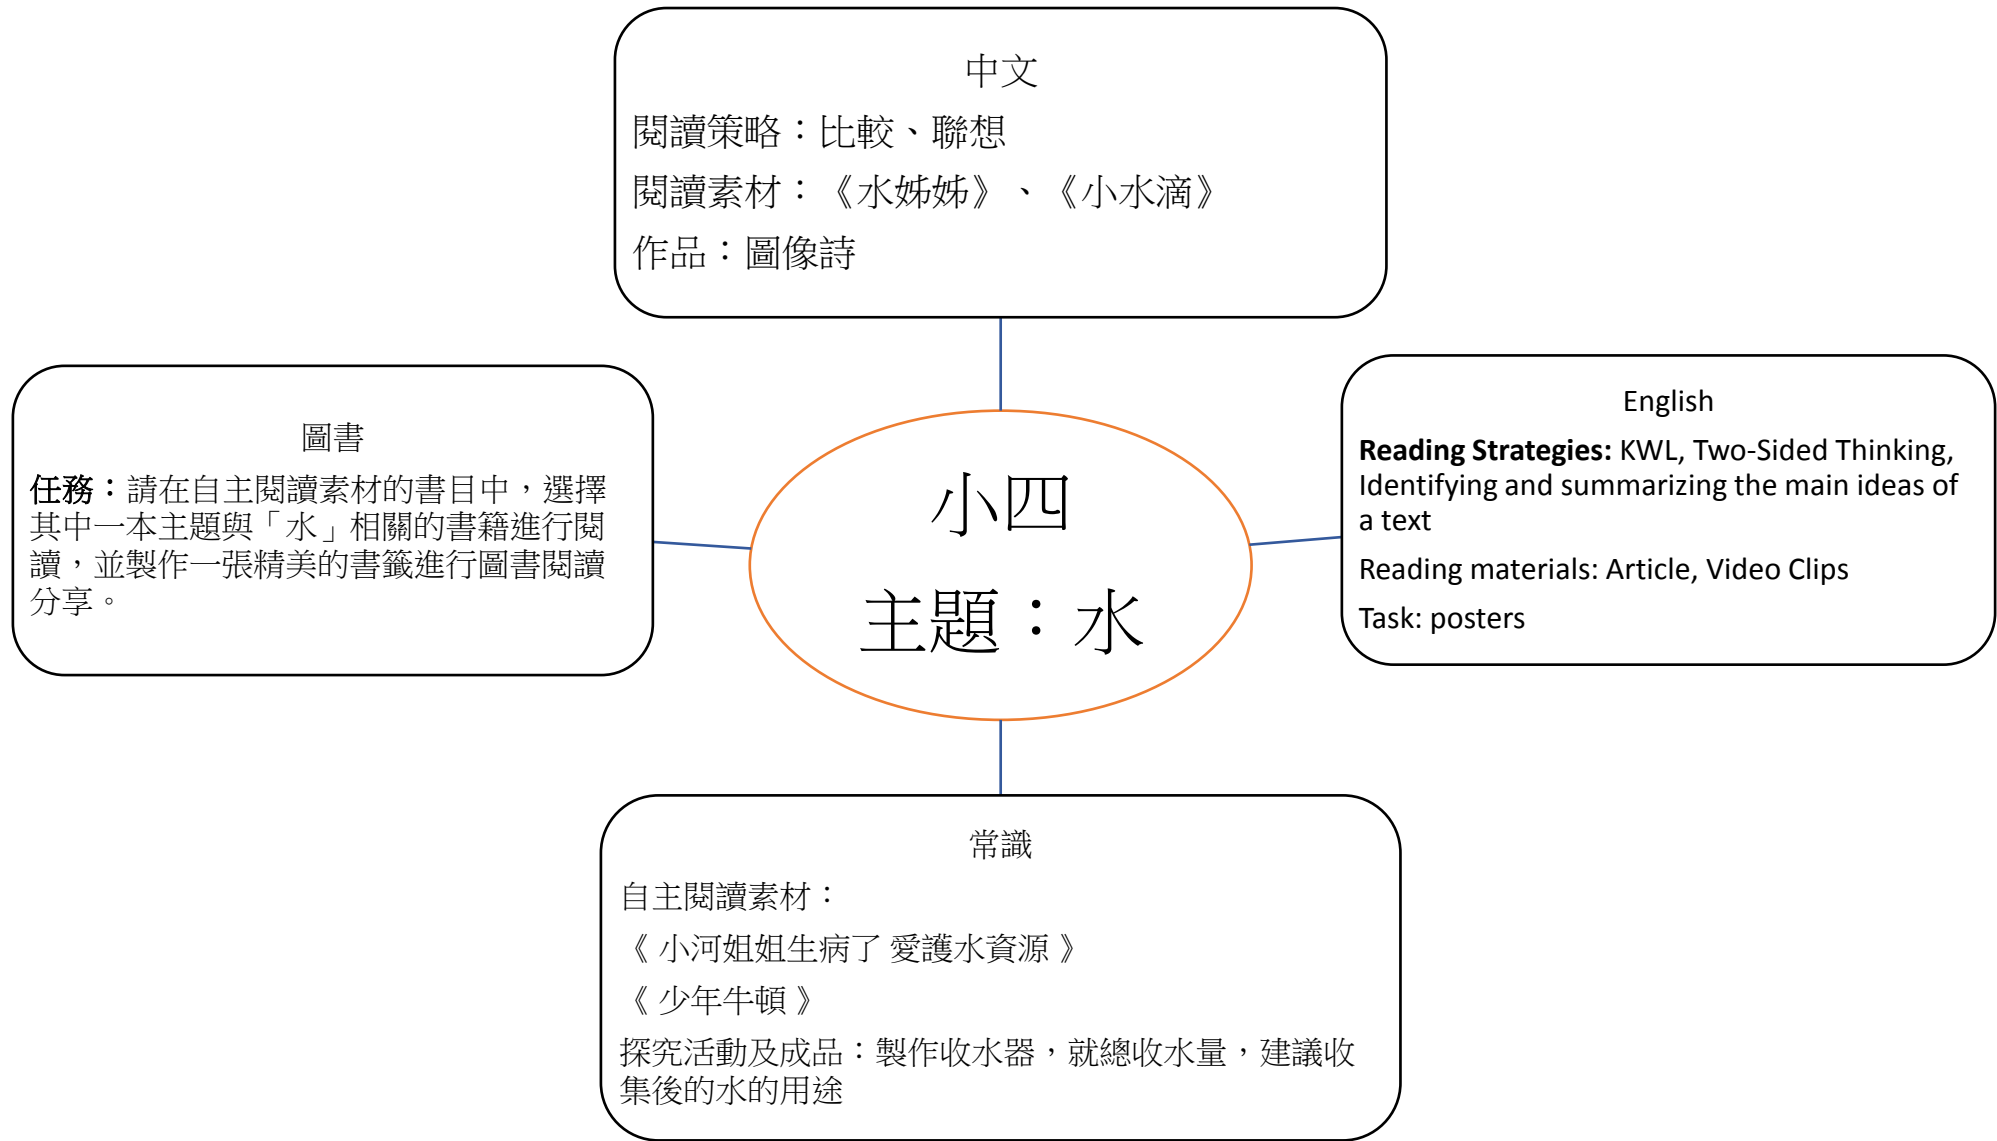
中文

閱讀策略：比較、聯想

閱讀素材：《水姊姊》、《小水滴》

作品：圖像詩

圖書

任務：請在自主閱讀素材的書目中，選擇其中一本主題與「水」相關的書籍進行閱讀，並製作一張精美的書籤進行圖書閱讀分享。

小四

主題：水

English

Reading Strategies: KWL, Two-Sided Thinking, Identifying and summarizing the main ideas of a text

Reading materials: Article, Video Clips

Task: posters

常識

自主閱讀素材：

《 小河姐姐生病了 愛護水資源 》

《 少年牛頓 》

探究活動及成品：製作收水器，就總收水量，建議收集後的水的用途